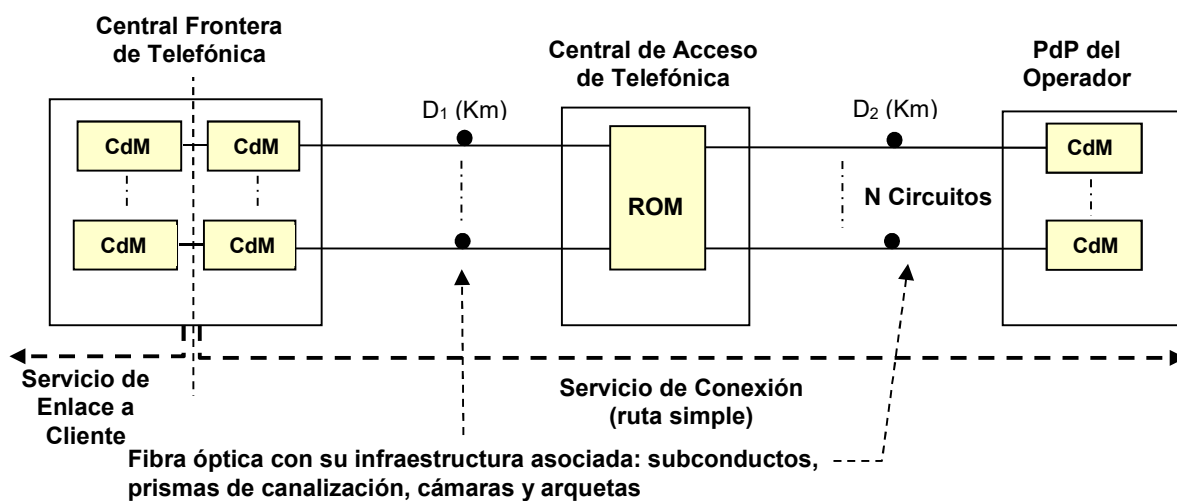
Central Frontera de Telefónica

Central de Acceso de Telefónica

PdP del Operador

CdM

CdM

CdM

CdM

$D_1$ (Km)

ROM

$D_2$ (Km)

N Circuitos

CdM

CdM

Servicio de Enlace a Cliente

Servicio de Conexión (ruta simple)

Fibra óptica con su infraestructura asociada: subconductos, prismas de canalización, cámaras y arquetas